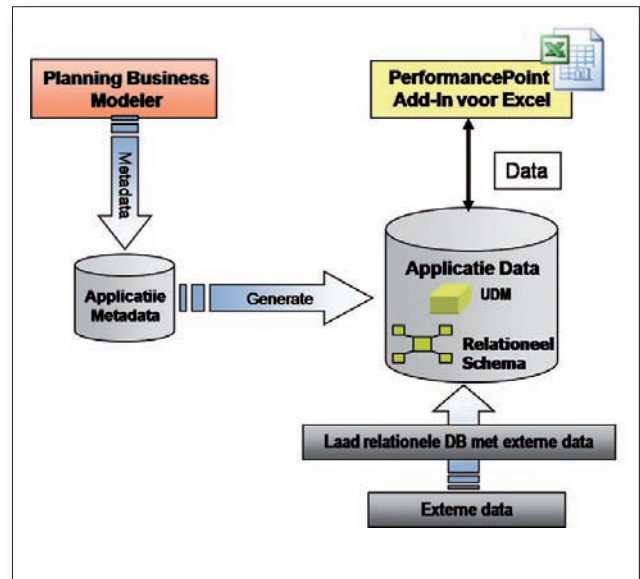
Planning Business Modeler

Metadata

Applicatie Metadata

Generate

PerformancePoint Add-In voor Excel

Data

Applicatie Data

UDM

Relationeel Schema

Laad relationele DB met externe data

Externe data